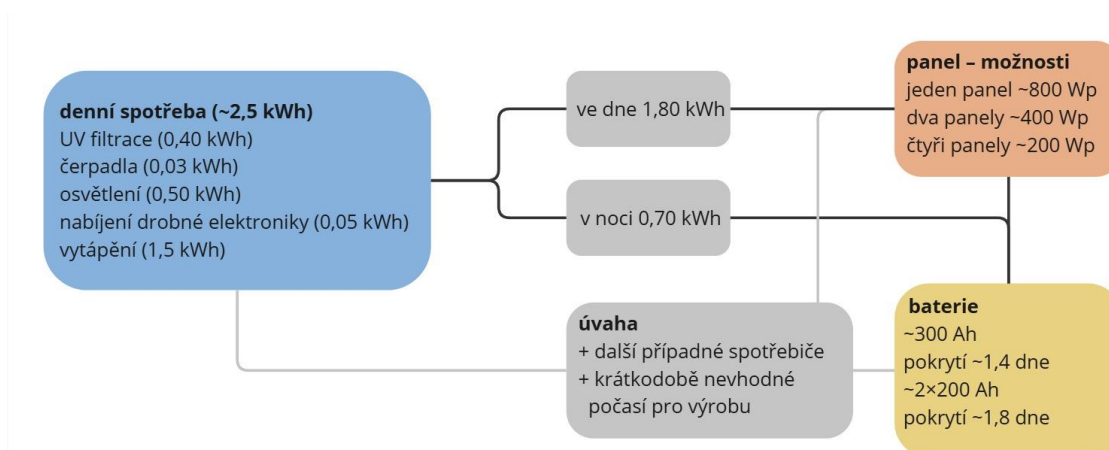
**denní spotřeba (~2,5 kWh)**
UV filtrace (0,40 kWh)
čerpadla (0,03 kWh)
osvětlení (0,50 kWh)
nabíjení drobné elektroniky (0,05 kWh)
vytápění (1,5 kWh)

ve dne 1,80 kWh

v noci 0,70 kWh

**panel – možnosti**
jeden panel ~800 Wp
dva panely ~400 Wp
čtyři panely ~200 Wp

**úvaha**
+ další případné spotřebiče
+ krátkodobě nevhodné počasí pro výrobu

**baterie**
~300 Ah
pokrytí ~1,4 dne
~2×200 Ah
pokrytí ~1,8 dne